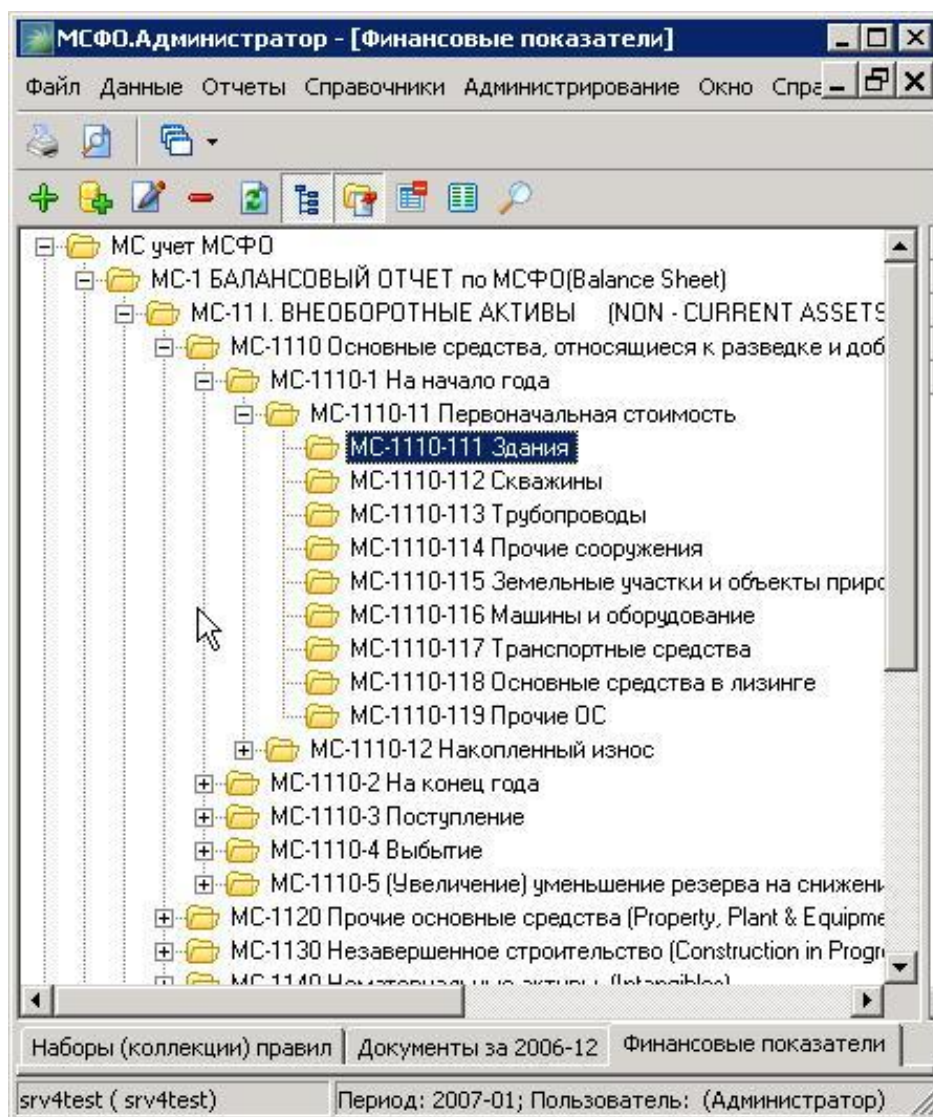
МСФО.Администратор - [Финансовые показатели]

Файл Данные Отчеты Справочники Администрирование Окно Спра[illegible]

МС учет МСФО
МС-1 БАЛАНСОВЫЙ ОТЧЕТ по МСФО(Balance Sheet)
МС-11 I. ВНЕОБОРОТНЫЕ АКТИВЫ (NON - CURRENT ASSETS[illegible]
МС-1110 Основные средства, относящиеся к разведке и доб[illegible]
МС-1110-1 На начало года
МС-1110-11 Первоначальная стоимость
МС-1110-111 Здания
МС-1110-112 Скважины
МС-1110-113 Трубопроводы
МС-1110-114 Прочие сооружения
МС-1110-115 Земельные участки и объекты приро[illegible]
МС-1110-116 Машины и оборудование
МС-1110-117 Транспортные средства
МС-1110-118 Основные средства в лизинге
МС-1110-119 Прочие ОС
МС-1110-12 Накопленный износ
МС-1110-2 На конец года
МС-1110-3 Поступление
МС-1110-4 Выбытие
МС-1110-5 (Увеличение) уменьшение резерва на снижени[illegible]
МС-1120 Прочие основные средства (Property, Plant & Equipme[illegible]
МС-1130 Незавершенное строительство (Construction in Progr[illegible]
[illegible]

Наборы (коллекции) правил | Документы за 2006-12 | Финансовые показатели

srv4test ( srv4test) | Период: 2007-01; Пользователь: (Администратор)